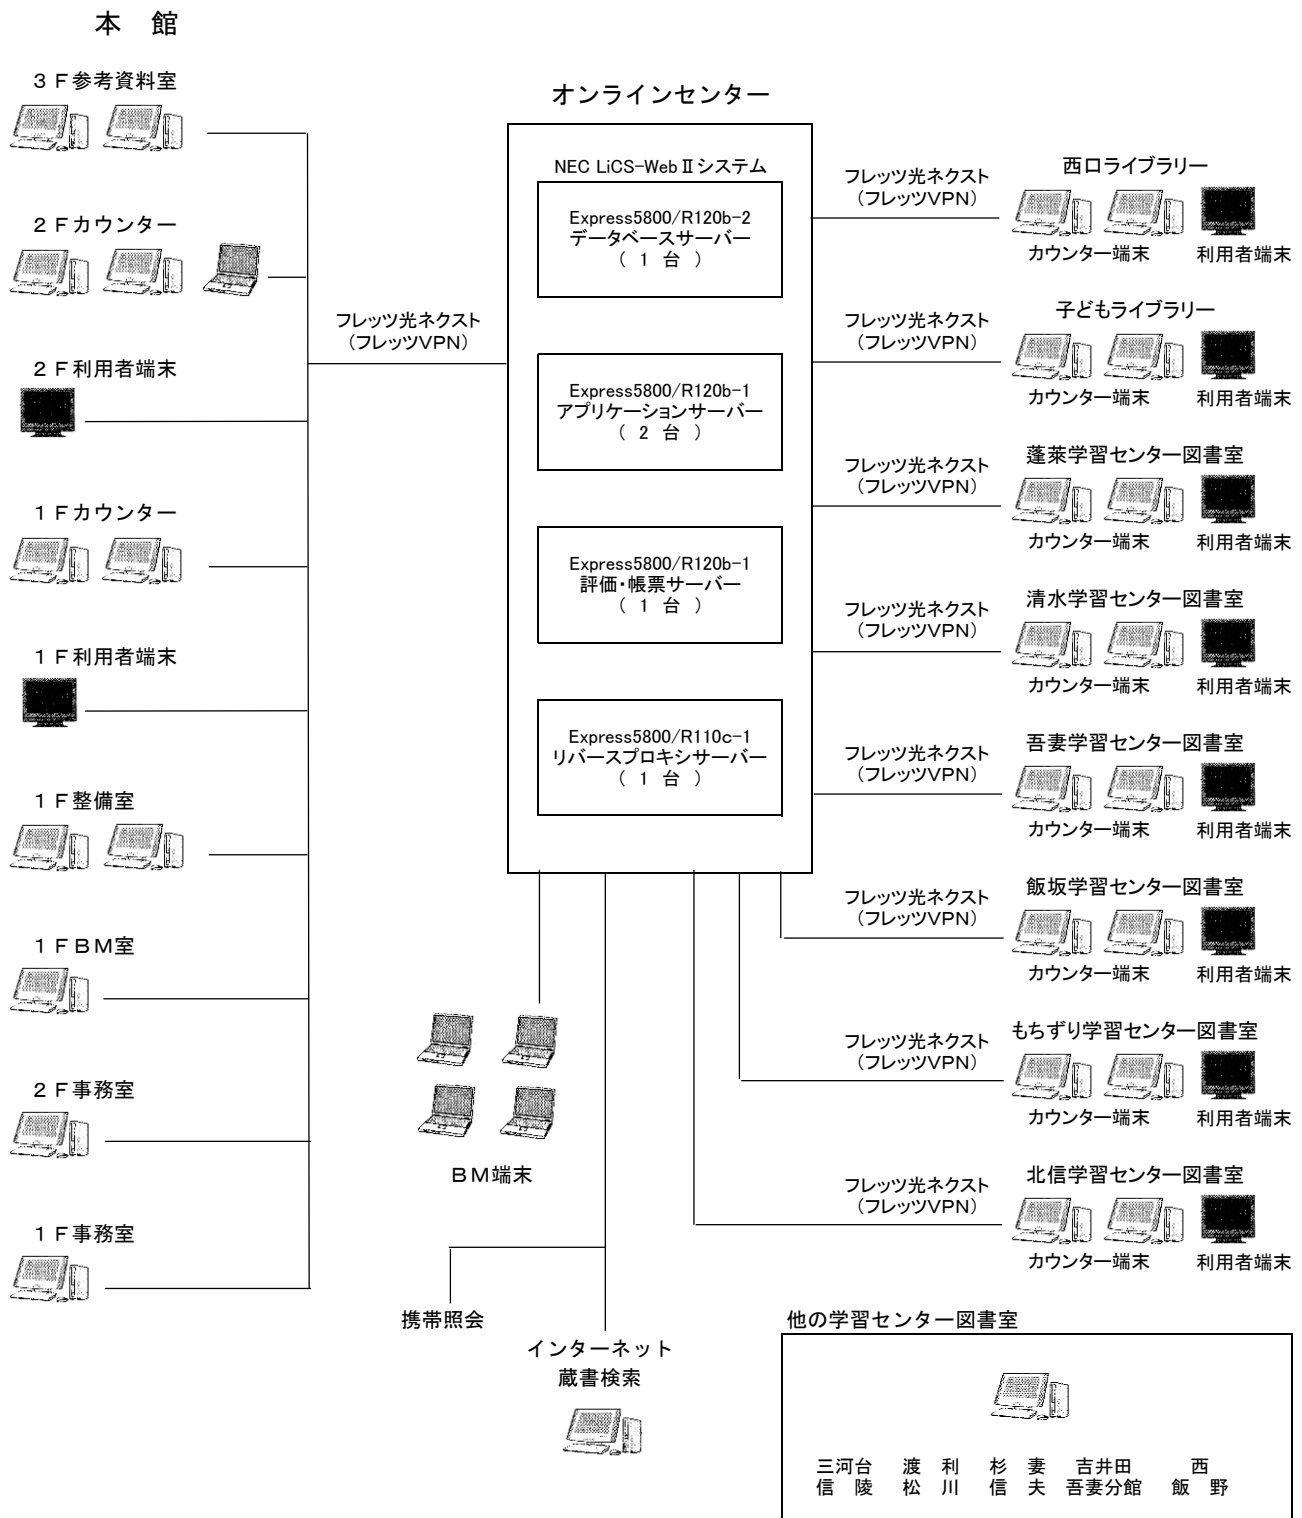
本　館

３Ｆ参考資料室

２Ｆカウンター

２Ｆ利用者端末

１Ｆカウンター

１Ｆ利用者端末

１Ｆ整備室

１ＦＢＭ室

２Ｆ事務室

１Ｆ事務室

フレッツ光ネクスト
（フレッツVPN）

オンラインセンター

NEC LiCS-Web Ⅱ システム

Express5800/R120b-2
データベースサーバー
（　１　台　）

Express5800/R120b-1
アプリケーションサーバー
（　２　台　）

Express5800/R120b-1
評価・帳票サーバー
（　１　台　）

Express5800/R110c-1
リバースプロキシサーバー
（　１　台　）

ＢＭ端末

携帯照会

インターネット
蔵書検索

フレッツ光ネクスト
（フレッツVPN）

西口ライブラリー

カウンター端末　利用者端末

フレッツ光ネクスト
（フレッツVPN）

子どもライブラリー

カウンター端末　利用者端末

フレッツ光ネクスト
（フレッツVPN）

蓬莱学習センター図書室

カウンター端末　利用者端末

フレッツ光ネクスト
（フレッツVPN）

清水学習センター図書室

カウンター端末　利用者端末

フレッツ光ネクスト
（フレッツVPN）

吾妻学習センター図書室

カウンター端末　利用者端末

フレッツ光ネクスト
（フレッツVPN）

飯坂学習センター図書室

カウンター端末　利用者端末

フレッツ光ネクスト
（フレッツVPN）

もちずり学習センター図書室

カウンター端末　利用者端末

フレッツ光ネクスト
（フレッツVPN）

北信学習センター図書室

カウンター端末　利用者端末

他の学習センター図書室

三河台　渡　利　杉　妻　吉井田　西
信　陵　松　川　信　夫　吾妻分館　飯　野